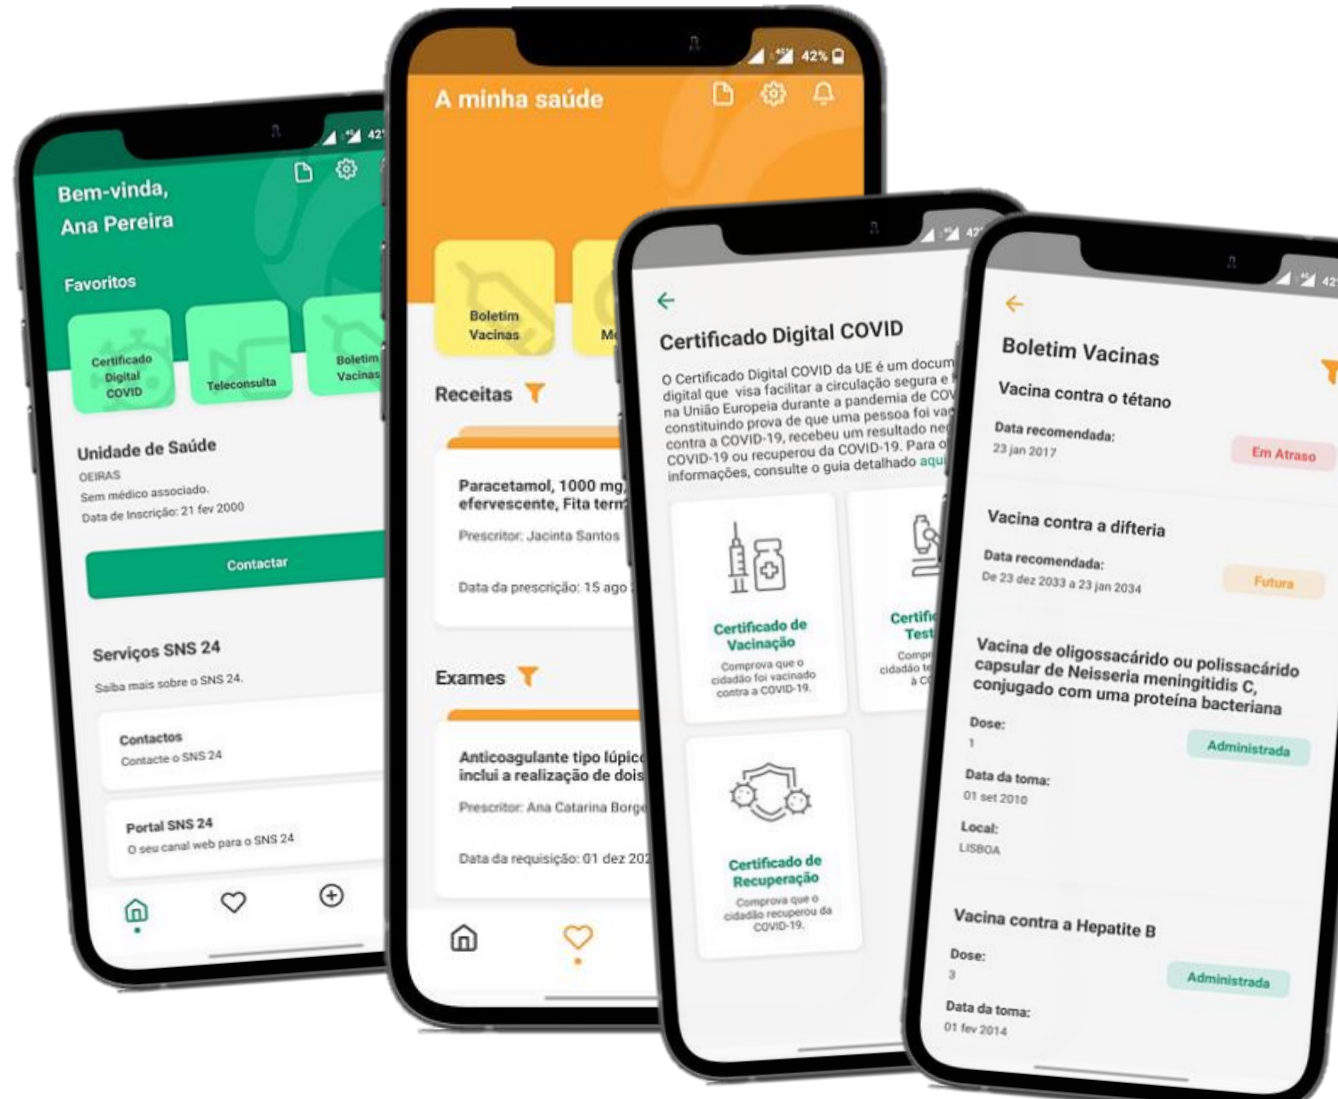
42%

Bem-vinda, Ana Pereira

Favoritos

Certificado Digital COVID

Teleconsulta

Boletim Vacinas

Unidade de Saúde

OEIRAS

Sem médico associado.

Data de Inscrição: 21 fev 2000

Contactar

Serviços SNS 24

Saiba mais sobre o SNS 24.

Contactos

Contacte o SNS 24

Portal SNS 24

O seu canal web para o SNS 24

42%

A minha saúde

Boletim Vacinas

Receitas

Paracetamol, 1000 mg, efervescente, Fita term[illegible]

Prescritor: Jacinta Santos

Data da prescrição: 15 ago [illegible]

Exames

Anticoagulante tipo lúpic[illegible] inclui a realização de dois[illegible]

Prescritor: Ana Catarina Borge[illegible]

Data da requisição: 01 dez 20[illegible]

Certificado Digital COVID

O Certificado Digital COVID da UE é um docum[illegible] digital que visa facilitar a circulação segura e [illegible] na União Europeia durante a pandemia de CO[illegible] constituindo prova de que uma pessoa foi va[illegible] contra a COVID-19, recebeu um resultado ne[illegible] COVID-19 ou recuperou da COVID-19. Para o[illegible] informações, consulte o guia detalhado aqu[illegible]

Certificado de Vacinação

Comprova que o cidadão foi vacinado contra a COVID-19.

Certifi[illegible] Test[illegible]

Compr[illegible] cidadão te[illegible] à C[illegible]

Certificado de Recuperação

Comprova que o cidadão recuperou da COVID-19.

Boletim Vacinas

Vacina contra o tétano

Data recomendada:

23 jan 2017

Em Atraso

Vacina contra a difteria

Data recomendada:

De 23 dez 2033 a 23 jan 2034

Futura

Vacina de oligossacárido ou polissacárido capsular de Neisseria meningitidis C, conjugado com uma proteína bacteriana

Dose:

1

Administrada

Data da toma:

01 set 2010

Local:

LISBOA

Vacina contra a Hepatite B

Dose:

3

Administrada

Data da toma:

01 fev 2014